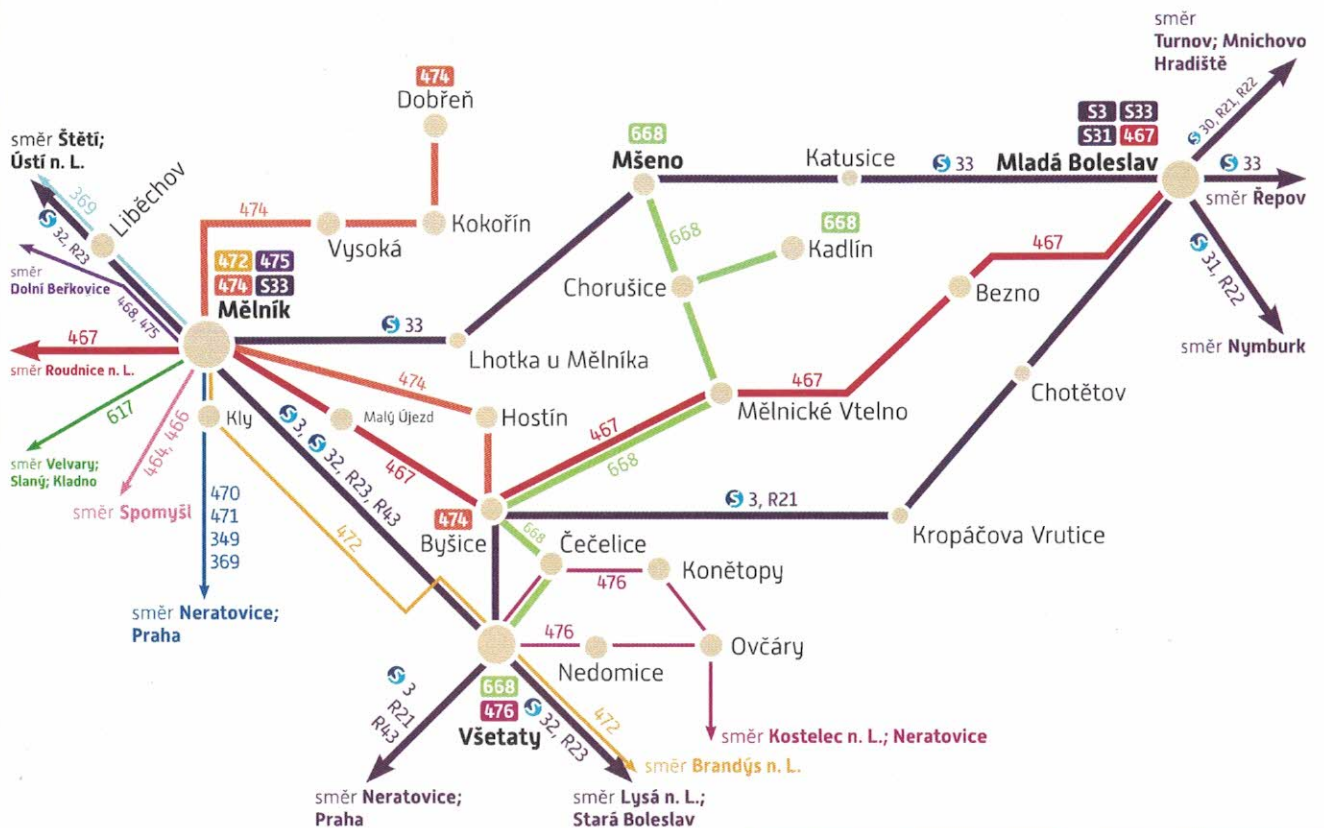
směr Štětí; Ústí n. L.

369

S 32, R23

Liběchov

směr Dolní Beřkovice

468, 475

467

směr Roudnice n. L.

617

směr Velvary; Slaný; Kladno

464, 466

směr Spomyšl

474

Dobřeň

474

Vysoká

Kokořín

472 475
474 S33

Mělník

S 33

Lhotka u Mělníka

474

Kly

Malý Újezd

Hostín

S 3, S 32, R23, R43

467

470
471
349
369

směr Neratovice; Praha

472

474

Byšice

668

Mšeno

Katusice

S 33

668

668

Kadlín

Chorušice

467

Mělnické Vtelno

467

668

S 3, R21

Kropáčova Vrutice

Chotětov

467

Bezno

S3 S33
S31 467

Mladá Boleslav

směr Turnov; Mnichovo Hradiště

S 30, R21, R22

S 33

směr Řepov

S 31, R22

směr Nymburk

668

Čečelice

476

Konětopy

476

Nedomice

Ovčáry

směr Kostelec n. L.; Neratovice

S 3 R21 R43

směr Neratovice; Praha

668
476

Všetaty

S 32, R23

472

směr Brandýs n. L.

směr Lysá n. L.; Stará Boleslav